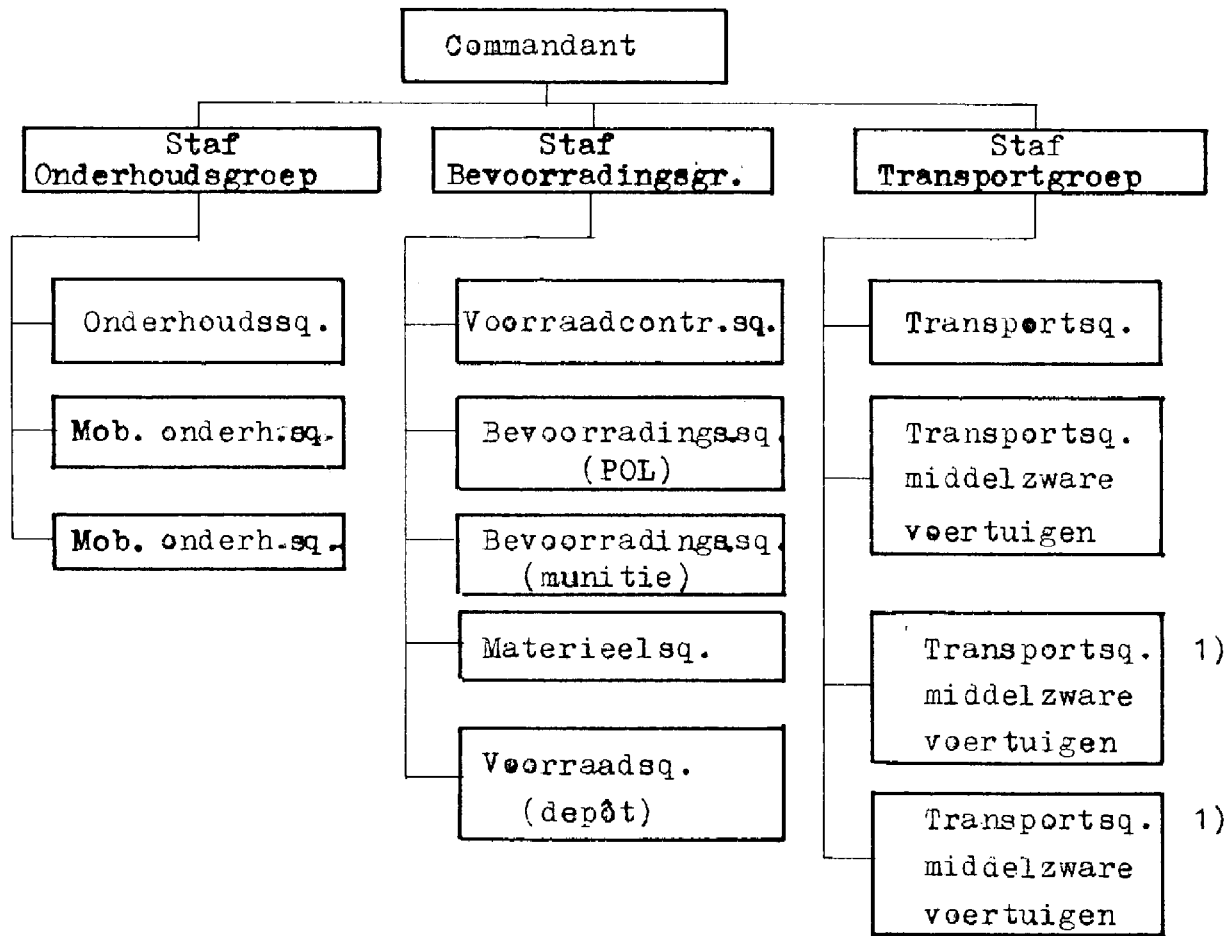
Commandant

Staf Onderhoudsgroep

Onderhoudssq.

Mob. onderh.sq.

Mob. onderh.sq.

Staf Bevoorradingsgr.

Voorraadcontr.sq.

Bevoorradingssq. (POL)

Bevoorradingssq. (munitie)

Materieelsq.

Voorraadsq. (depôt)

Staf Transportgroep

Transportsq.

Transportsq. middelzware voertuigen

Transportsq. middelzware voertuigen 1)

Transportsq. middelzware voertuigen 1)